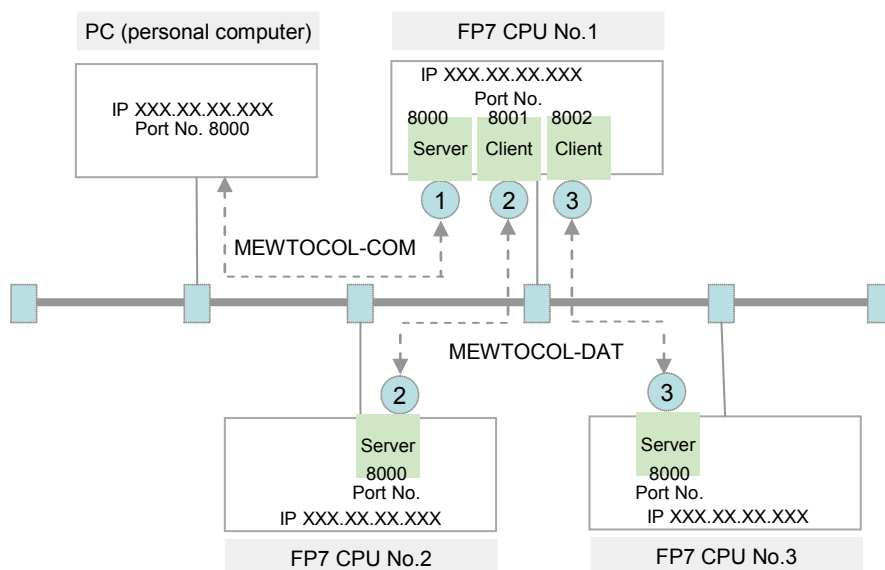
PC (personal computer)

IP XXX.XX.XX.XXX
Port No. 8000

FP7 CPU No.1

IP XXX.XX.XX.XXX
Port No.
8000 8001 8002
Server Client Client
1 2 3

MEWTOCOL-COM

MEWTOCOL-DAT

2
Server
8000
Port No.
IP XXX.XX.XX.XXX

FP7 CPU No.2

3
Server
8000
Port No.
IP XXX.XX.XX.XXX

FP7 CPU No.3